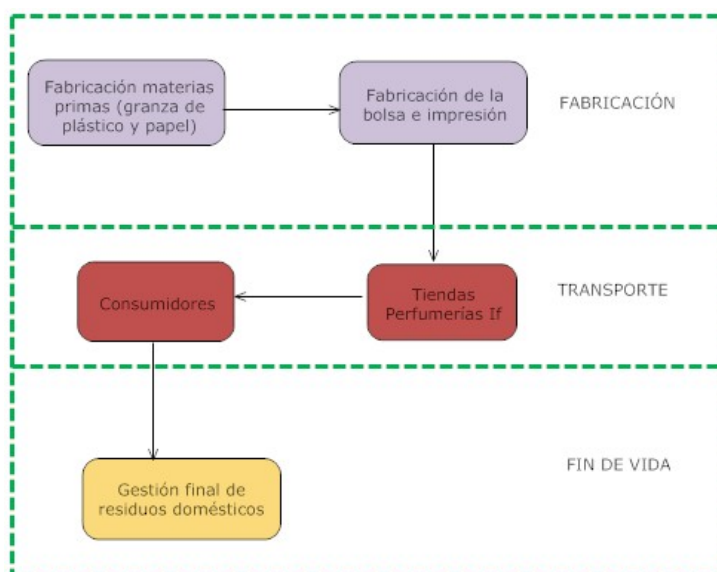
Fabricación materias primas (granza de plástico y papel)

Fabricación de la bolsa e impresión

FABRICACIÓN

Consumidores

Tiendas Perfumerías If

TRANSPORTE

Gestión final de residuos domésticos

FIN DE VIDA